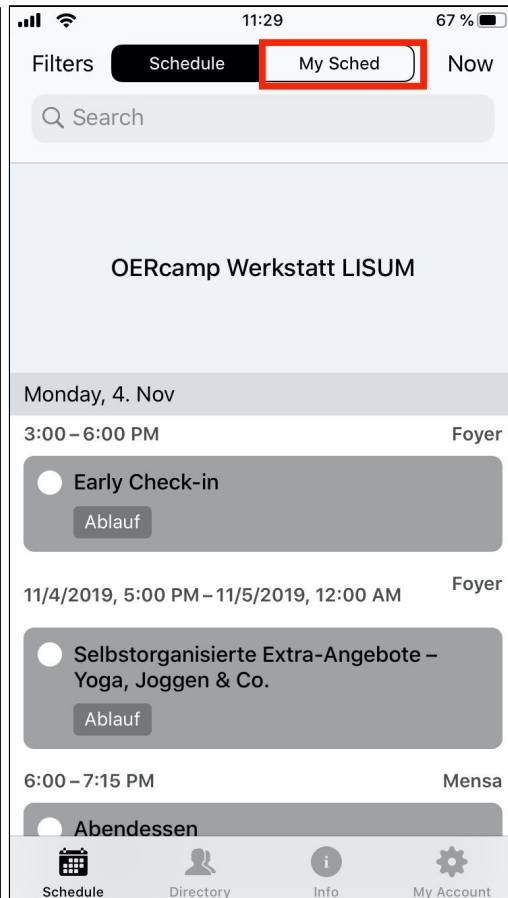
11:29 67 %

Filters Schedule My Sched Now

Search

OERcamp Werkstatt LISUM

Monday, 4. Nov

3:00 – 6:00 PM Foyer

Early Check-in
Ablauf

11/4/2019, 5:00 PM – 11/5/2019, 12:00 AM Foyer

Selbstorganisierte Extra-Angebote – Yoga, Joggen & Co.
Ablauf

6:00 – 7:15 PM Mensa

Abendessen

Schedule Directory Info My Account